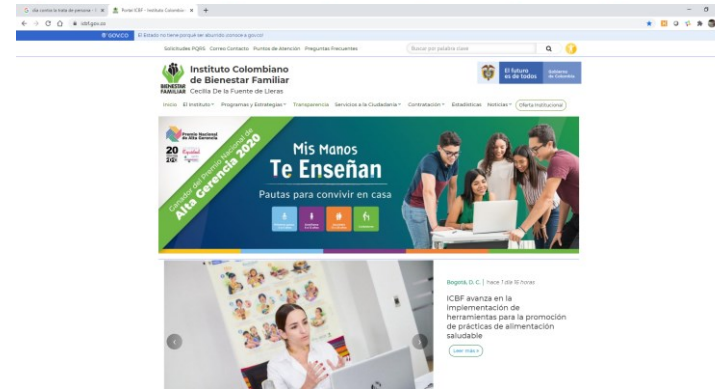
cfb como le trata de persona · ×   Portal ICBF - Instituto Colombia ×   +

icbf.gov.co

GOV.CO   El Estado no tiene porque ser aburrido conoce a govco!

Solicitudes PQRS   Correo Contacto   Puntos de Atención   Preguntas Frecuentes   Buscar por palabra clave

BIENESTAR FAMILIAR   Instituto Colombiano de Bienestar Familiar   Cecilia De la Fuente de Lleras

El futuro es de todos   Gobierno de Colombia

Inicio   El Instituto   Programas y Estrategias   Transparencia   Servicios a la Ciudadanía   Contratación   Estadísticas   Noticias   Oferta Institucional

Premio Nacional de Alta Gerencia

Ganador del Premio Nacional de Alta Gerencia 2020

Mis Manos Te Enseñan

Pautas para convivir en casa

Bogotá, D. C. | hace 1 día 16 horas

ICBF avanza en la implementación de herramientas para la promoción de prácticas de alimentación saludable

Leer más